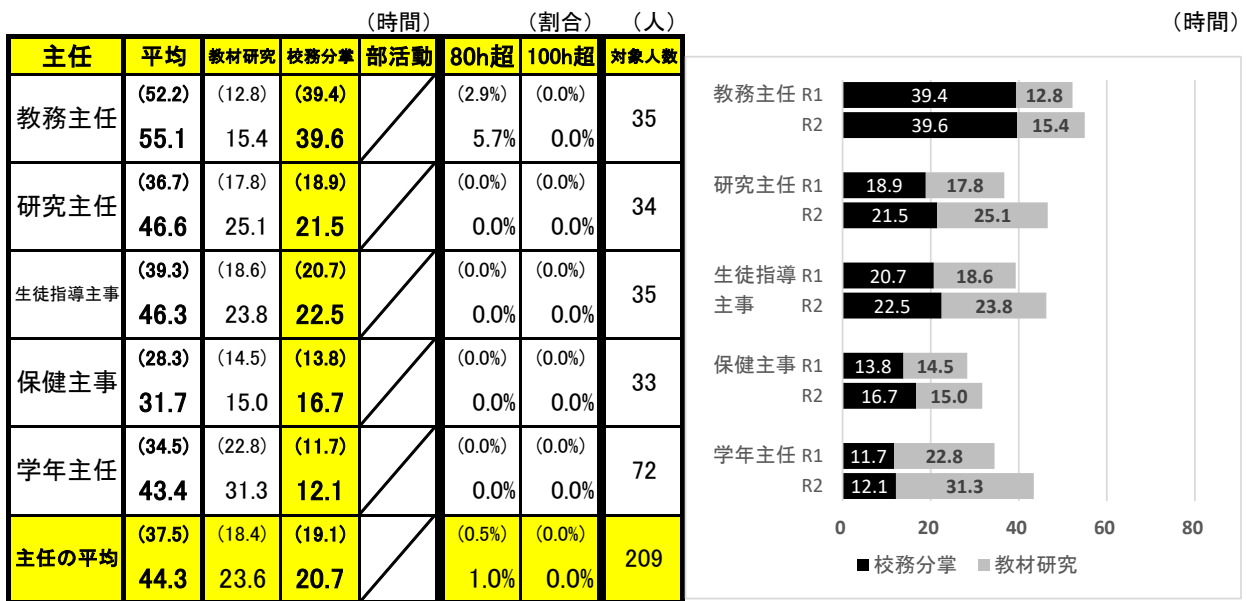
（時間）　（割合）　（人）

| 主任 | 平均 | 教材研究 | 校務分掌 | 部活動 | 80h超 | 100h超 | 対象人数 |
|---|---|---|---|---|---|---|---|
| 教務主任 | (52.2) 55.1 | (12.8) 15.4 | (39.4) 39.6 | | (2.9%) 5.7% | (0.0%) 0.0% | 35 |
| 研究主任 | (36.7) 46.6 | (17.8) 25.1 | (18.9) 21.5 | | (0.0%) 0.0% | (0.0%) 0.0% | 34 |
| 生徒指導主事 | (39.3) 46.3 | (18.6) 23.8 | (20.7) 22.5 | | (0.0%) 0.0% | (0.0%) 0.0% | 35 |
| 保健主事 | (28.3) 31.7 | (14.5) 15.0 | (13.8) 16.7 | | (0.0%) 0.0% | (0.0%) 0.0% | 33 |
| 学年主任 | (34.5) 43.4 | (22.8) 31.3 | (11.7) 12.1 | | (0.0%) 0.0% | (0.0%) 0.0% | 72 |
| 主任の平均 | (37.5) 44.3 | (18.4) 23.6 | (19.1) 20.7 | | (0.5%) 1.0% | (0.0%) 0.0% | 209 |

（時間）

教務主任 R1 39.4 12.8
R2 39.6 15.4
研究主任 R1 18.9 17.8
R2 21.5 25.1
生徒指導主事 R1 20.7 18.6
R2 22.5 23.8
保健主事 R1 13.8 14.5
R2 16.7 15.0
学年主任 R1 11.7 22.8
R2 12.1 31.3

0 20 40 60 80

■校務分掌 ■教材研究